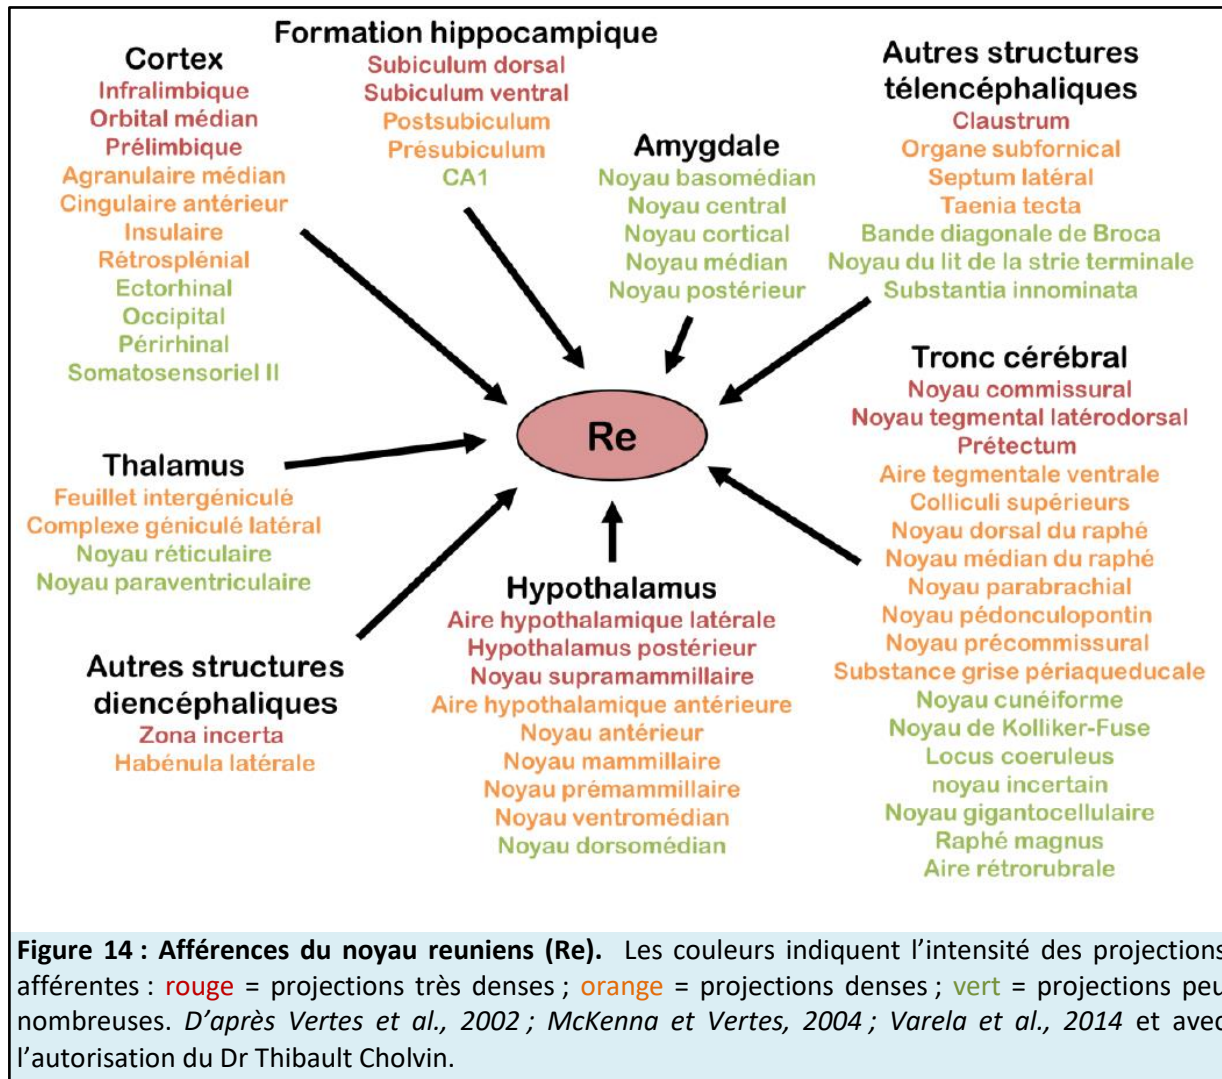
Cortex
Infralimbique
Orbital médian
Prélimbique
Agranulaire médian
Cingulaire antérieur
Insulaire
Rétrosplénial
Ectorhinal
Occipital
Périrhinal
Somatosensoriel II

Formation hippocampique
Subiculum dorsal
Subiculum ventral
Postsubiculum
Présubiculum
CA1

Amygdale
Noyau basomédian
Noyau central
Noyau cortical
Noyau médian
Noyau postérieur

Autres structures télencéphaliques
Claustrum
Organe subfornical
Septum latéral
Taenia tecta
Bande diagonale de Broca
Noyau du lit de la strie terminale
Substantia innominata

Re

Thalamus
Feuillet intergéniculé
Complexe géniculé latéral
Noyau réticulaire
Noyau paraventriculaire

Tronc cérébral
Noyau commissural
Noyau tegmental latérodorsal
Prétectum
Aire tegmentale ventrale
Colliculi supérieurs
Noyau dorsal du raphé
Noyau médian du raphé
Noyau parabrachial
Noyau pédonculopontin
Noyau précommissural
Substance grise périaqueducale
Noyau cunéiforme
Noyau de Kolliker-Fuse
Locus coeruleus
noyau incertain
Noyau gigantocellulaire
Raphé magnus
Aire rétrorubrale

Hypothalamus
Aire hypothalamique latérale
Hypothalamus postérieur
Noyau supramammillaire
Aire hypothalamique antérieure
Noyau antérieur
Noyau mammillaire
Noyau prémammillaire
Noyau ventromédian
Noyau dorsomédian

Autres structures diencéphaliques
Zona incerta
Habénula latérale

Figure 14 : Afférences du noyau reuniens (Re). Les couleurs indiquent l'intensité des projections afférentes : rouge = projections très denses ; orange = projections denses ; vert = projections peu nombreuses. D'après Vertes et al., 2002 ; McKenna et Vertes, 2004 ; Varela et al., 2014 et avec l'autorisation du Dr Thibault Cholvin.